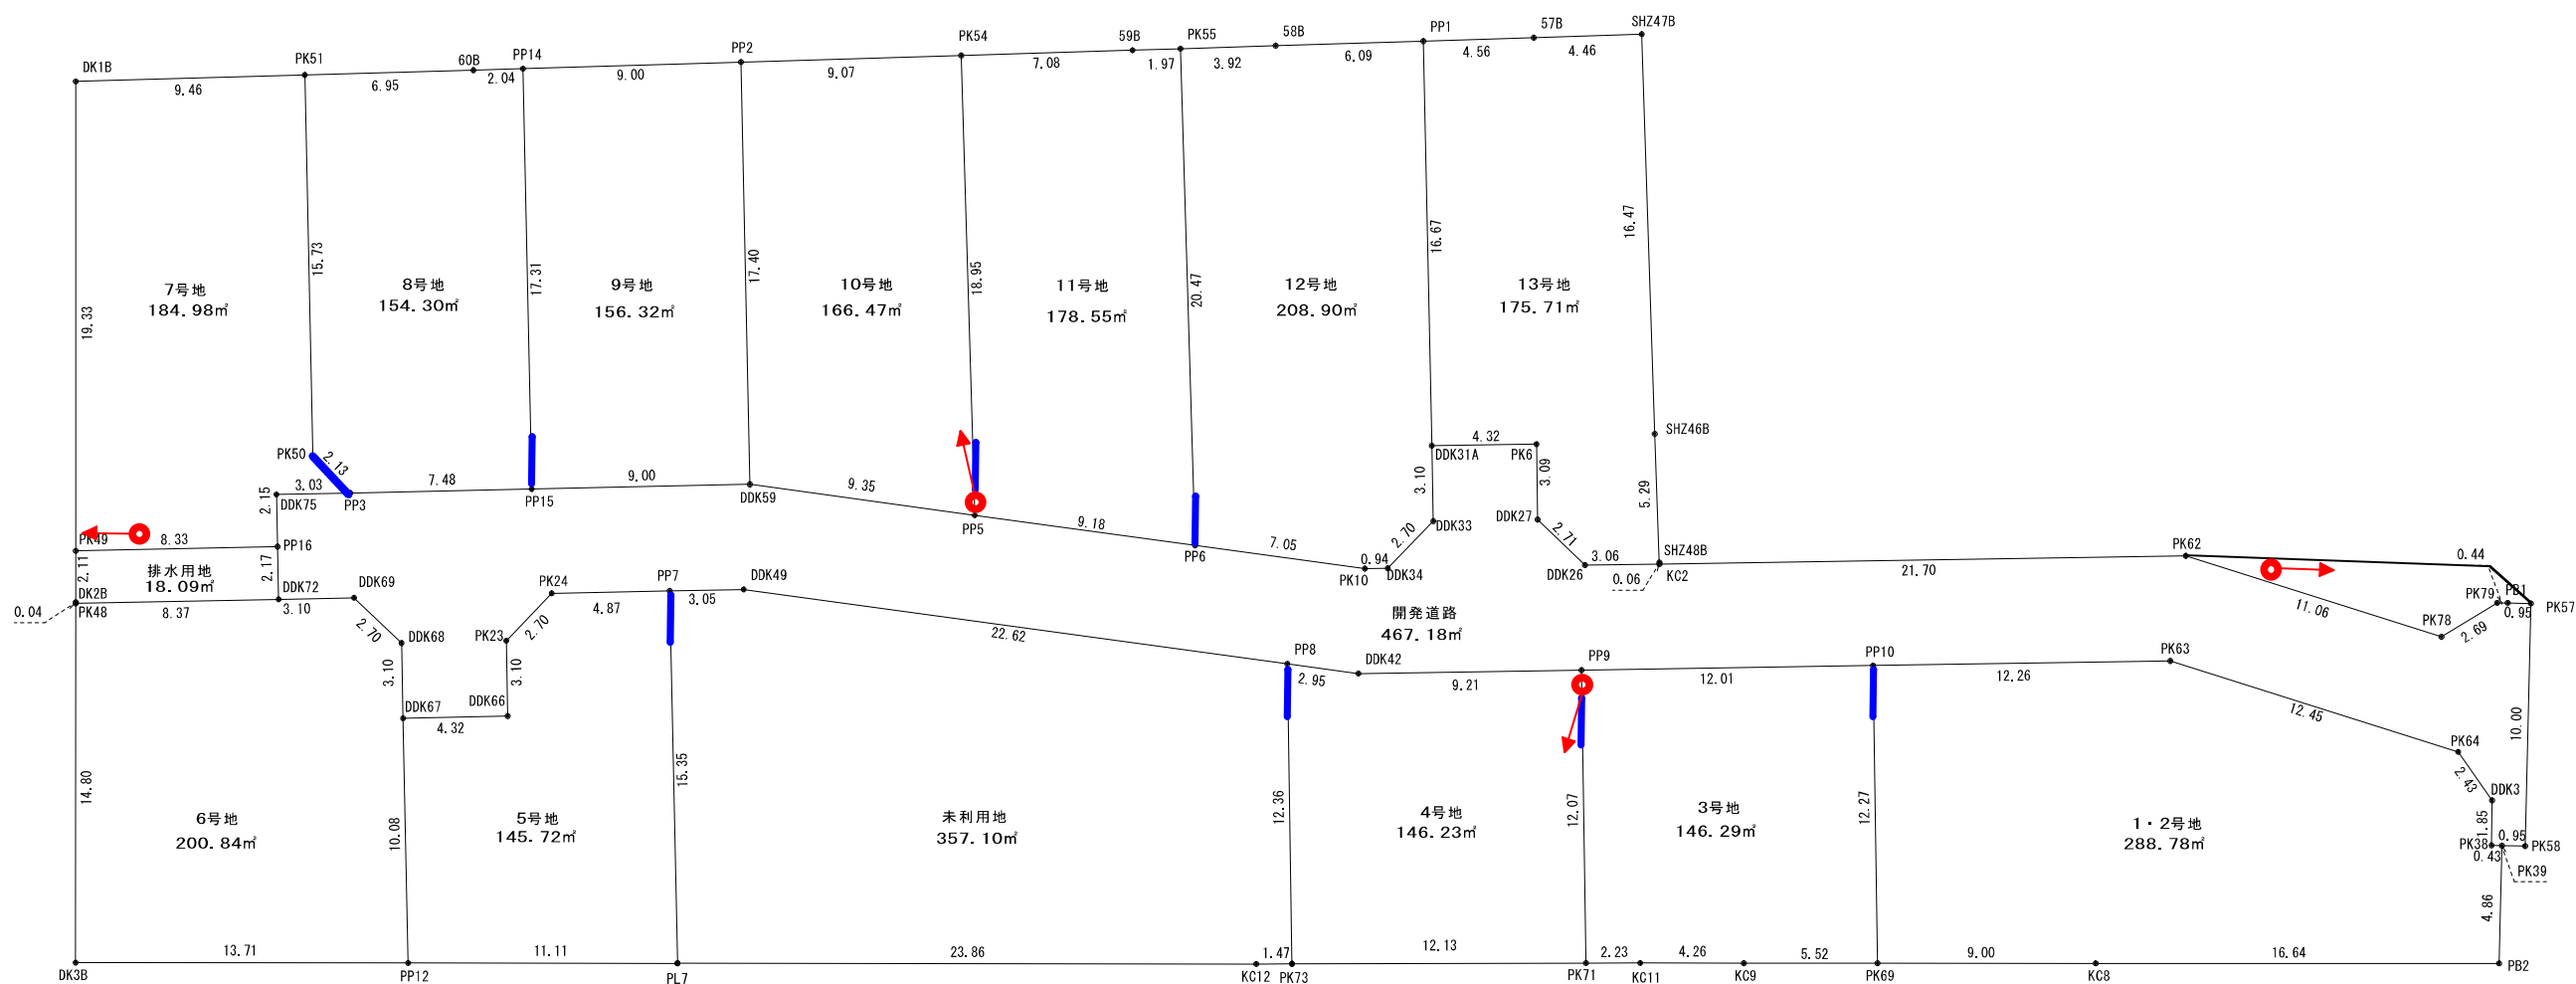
DK1B 9.46 PK51 6.95 60B 2.04 PP14 9.00 PP2 9.07 PK54 7.08 59B 1.97 PK55 3.92 58B 6.09 PP1 4.56 57B 4.46 SHZ47B

19.33 15.73 17.31 17.40 18.95 20.47 16.67 16.47

7号地
184.98㎡

8号地
154.30㎡

9号地
156.32㎡

10号地
166.47㎡

11号地
178.55㎡

12号地
208.90㎡

13号地
175.71㎡

SHZ46B
4.32
DDK31A PK6
3.10 3.09 5.29
PK50 2.13 7.48 9.00 9.35
2.15 3.03 DDK75 PP3 PP15 DDK59 PP5 9.18 PP6 7.05 2.70 DDK33 DDK27 2.71
PK49 8.33 PP16 0.94 DDK34 DDK26 3.06 SHZ48B
PK10 0.06 KC2 21.70 PK62 0.44

排水用地
18.09㎡

2.11 2.17
0.04 DK2B PK48 8.37 3.10 DDK72 DDK69 PK24 PP7 DDK49 PK79 PB1 PK57
4.87 3.05 11.06 0.95
2.70 DDK68 PK23 2.70 22.62 PK78 2.69

開発道路
467.18㎡

PP8 DDK42 PP9 PP10 PK63
3.10 3.10 2.95 9.21 12.01 12.26
DDK67 DDK66 12.45 10.00
4.32 PK64
2.43
15.35 DDK3

6号地
200.84㎡

5号地
145.72㎡

未利用地
357.10㎡

4号地
146.23㎡

3号地
146.29㎡

1・2号地
288.78㎡

14.80 10.08 12.36 12.07 12.27 1.85 0.95
PK38 0.43 PK58
PK39
4.86
13.71 11.11 23.86 1.47 12.13 2.23 4.26 5.52 9.00 16.64
DK3B PP12 PL7 KC12 PK73 PK71 KC11 KC9 PK69 KC8 PB2